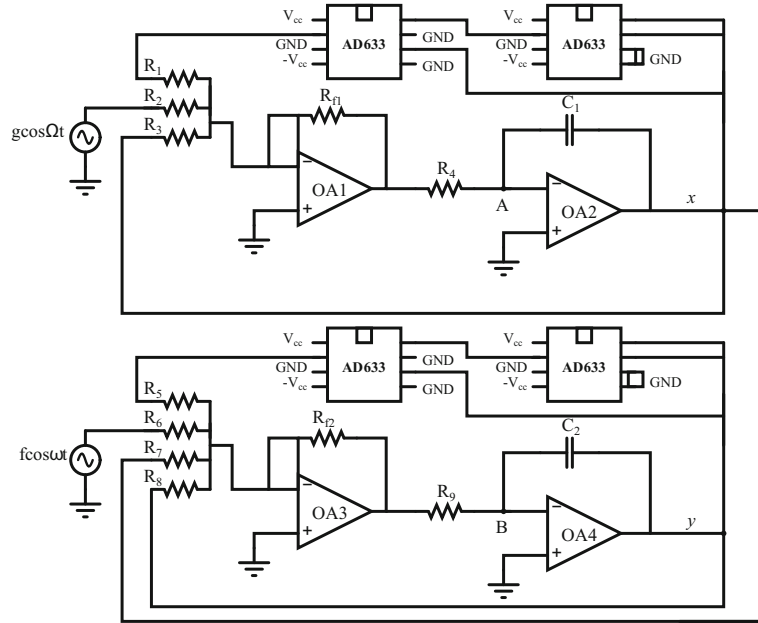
$V_{cc}$
GND
$-V_{cc}$
AD633
GND
GND
$V_{cc}$
GND
$-V_{cc}$
AD633
GND
$R_1$
$R_2$
$R_3$
gcosΩt
$R_{f1}$
$C_1$
OA1
$R_4$
A
OA2
$x$

$V_{cc}$
GND
$-V_{cc}$
AD633
GND
GND
$V_{cc}$
GND
$-V_{cc}$
AD633
GND
$R_5$
$R_6$
$R_7$
$R_8$
fcosωt
$R_{f2}$
$C_2$
OA3
$R_9$
B
OA4
$y$